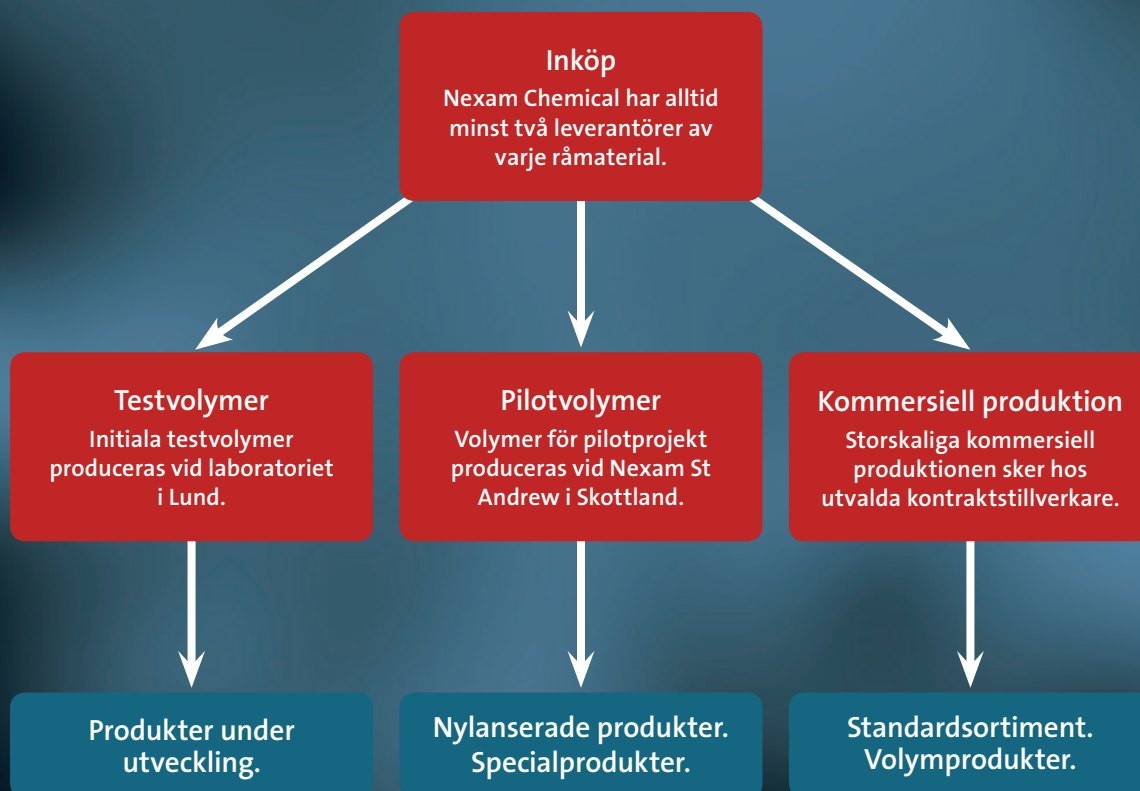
Inköp
Nexam Chemical har alltid minst två leverantörer av varje råmaterial.

Testvolymer
Initiala testvolymer produceras vid laboratoriet i Lund.

Pilotvolymer
Volymer för pilotprojekt produceras vid Nexam St Andrew i Skottland.

Kommersiell produktion
Storskaliga kommersiell produktionen sker hos utvalda kontraktstillverkare.

Produkter under utveckling.

Nylanserade produkter. Specialprodukter.

Standardsortiment. Volymprodukter.